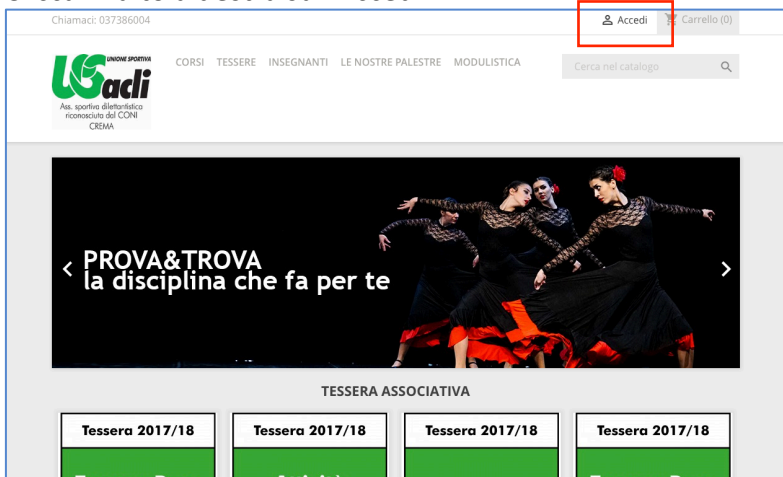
Chiamaci: 037386004

Accedi

Carrello (0)

UNIONE SPORTIVA
USacli
Ass. sportiva dilettantistica riconosciuta dal CONI
CREMA

CORSI TESSERE INSEGNANTI LE NOSTRE PALESTRE MODULISTICA

Cerca nel catalogo

PROVA&TROVA
la disciplina che fa per te

TESSERA ASSOCIATIVA

Tessera 2017/18

Tessera 2017/18

Tessera 2017/18

Tessera 2017/18